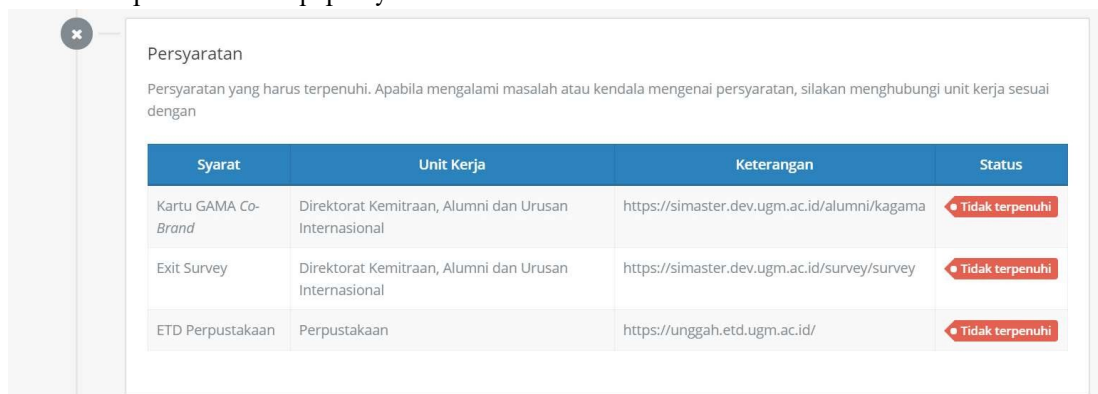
Persyaratan

Persyaratan yang harus terpenuhi. Apabila mengalami masalah atau kendala mengenai persyaratan, silakan menghubungi unit kerja sesuai dengan

| Syarat | Unit Kerja | Keterangan | Status |
|---|---|---|---|
| Kartu GAMA *Co-Brand* | Direktorat Kemitraan, Alumni dan Urusan Internasional | https://simaster.dev.ugm.ac.id/alumni/kagama | Tidak terpenuhi |
| Exit Survey | Direktorat Kemitraan, Alumni dan Urusan Internasional | https://simaster.dev.ugm.ac.id/survey/survey | Tidak terpenuhi |
| ETD Perpustakaan | Perpustakaan | https://unggah.etd.ugm.ac.id/ | Tidak terpenuhi |